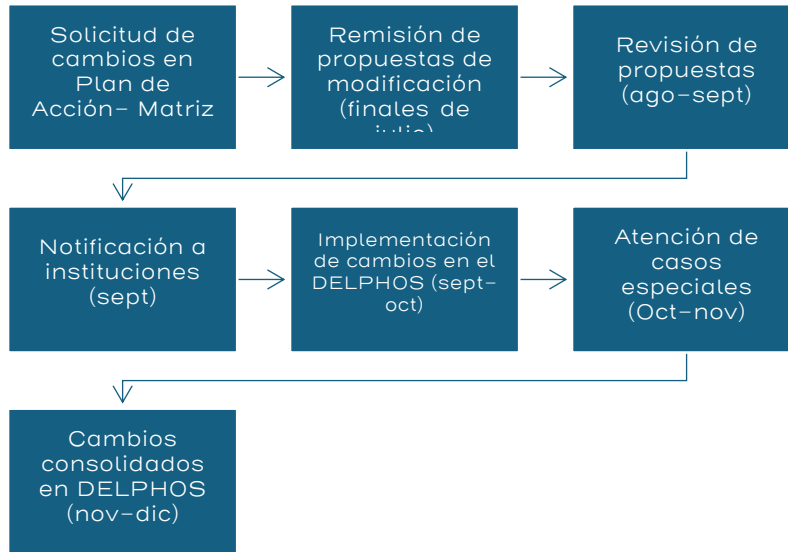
Solicitud de cambios en Plan de Acción- Matriz

Remisión de propuestas de modificación (finales de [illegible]

Revisión de propuestas (ago-sept)

Notificación a instituciones (sept)

Implementación de cambios en el DELPHOS (sept-oct)

Atención de casos especiales (Oct-nov)

Cambios consolidados en DELPHOS (nov-dic)